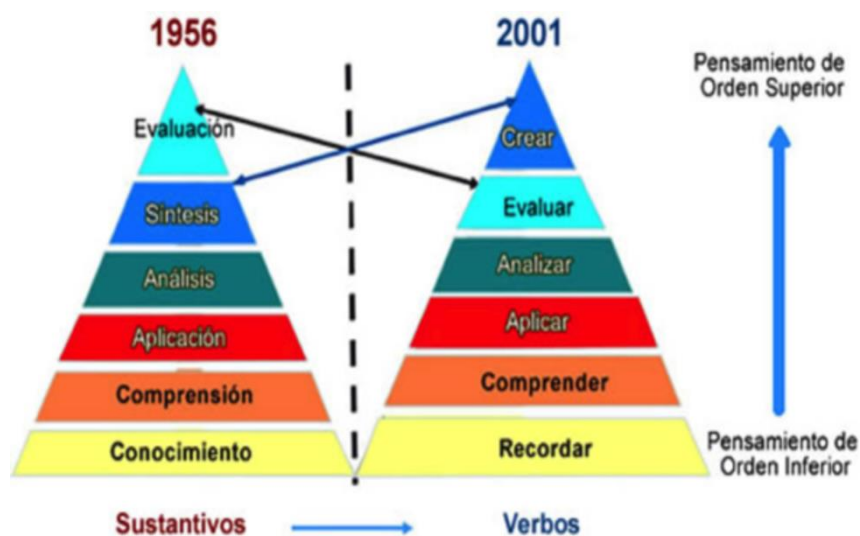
1956

Evaluación

Síntesis

Análisis

Aplicación

Comprensión

Conocimiento

2001

Crear

Evaluar

Analizar

Aplicar

Comprender

Recordar

Pensamiento de Orden Superior

Pensamiento de Orden Inferior

Sustantivos

Verbos